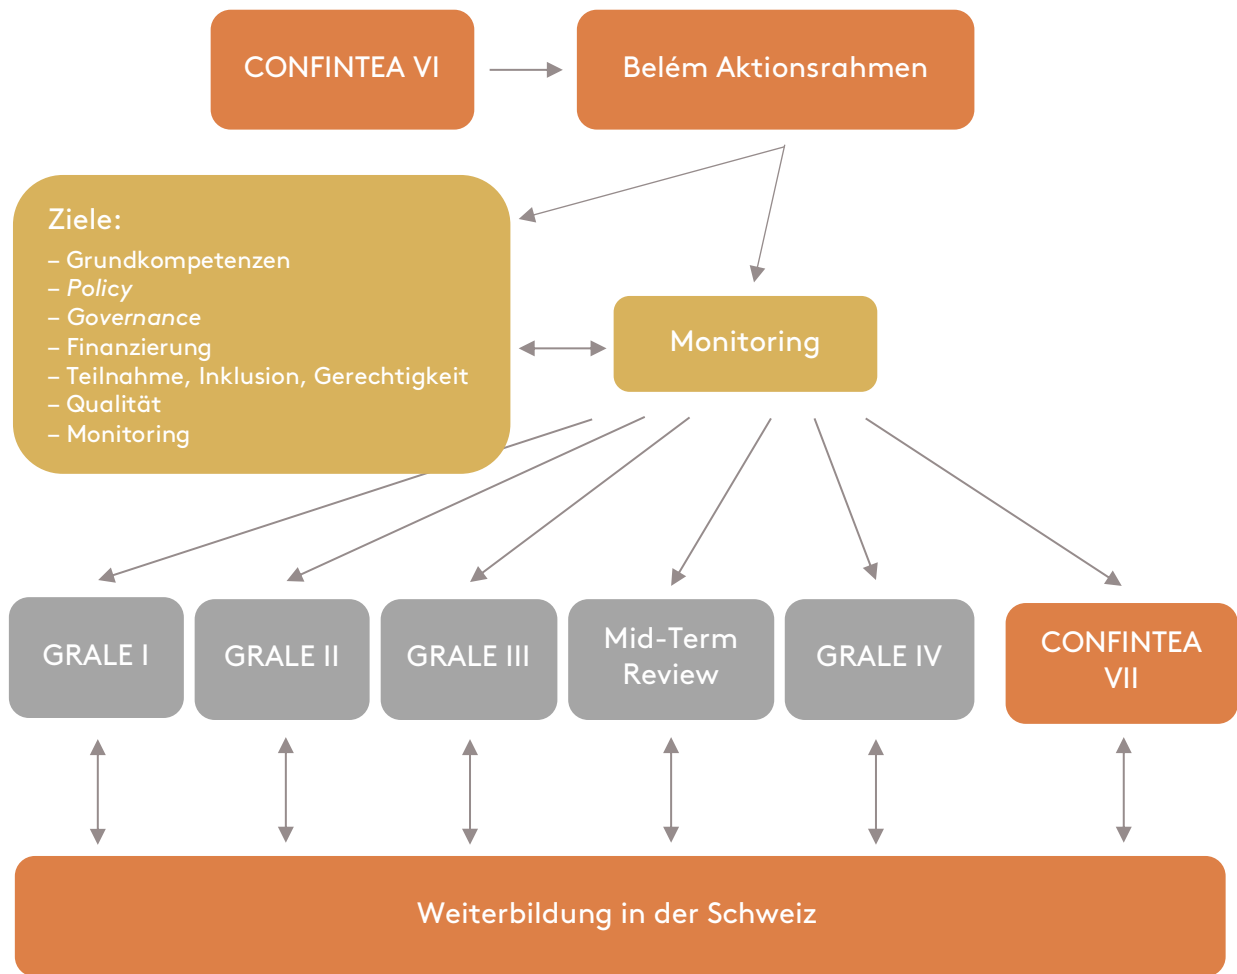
CONFINTEA VI

Belém Aktionsrahmen

Ziele:
– Grundkompetenzen
– Policy
– Governance
– Finanzierung
– Teilnahme, Inklusion, Gerechtigkeit
– Qualität
– Monitoring

Monitoring

GRALE I

GRALE II

GRALE III

Mid-Term Review

GRALE IV

CONFINTEA VII

Weiterbildung in der Schweiz